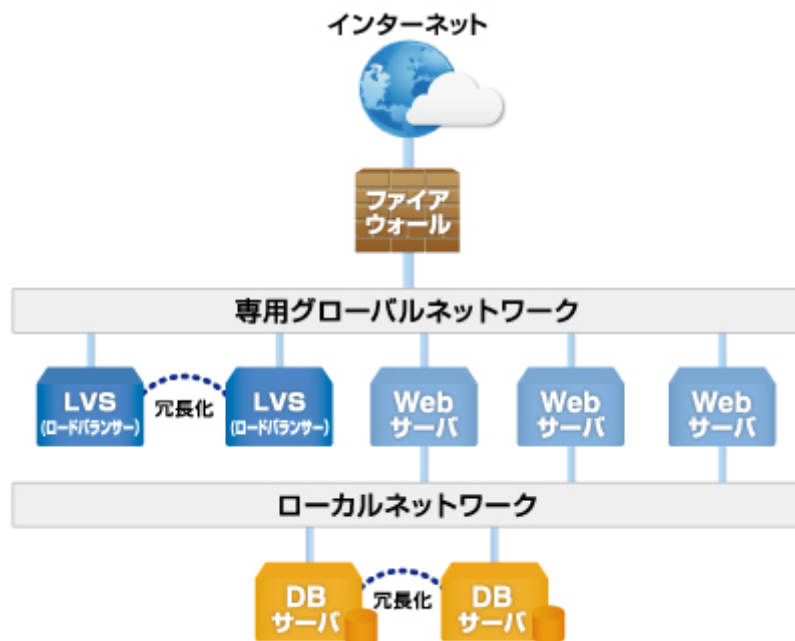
インターネット

ファイアウォール

専用グローバルネットワーク

LVS (ロードバランサー)

冗長化

LVS (ロードバランサー)

Web サーバ

Web サーバ

Web サーバ

ローカルネットワーク

DB サーバ

冗長化

DB サーバ